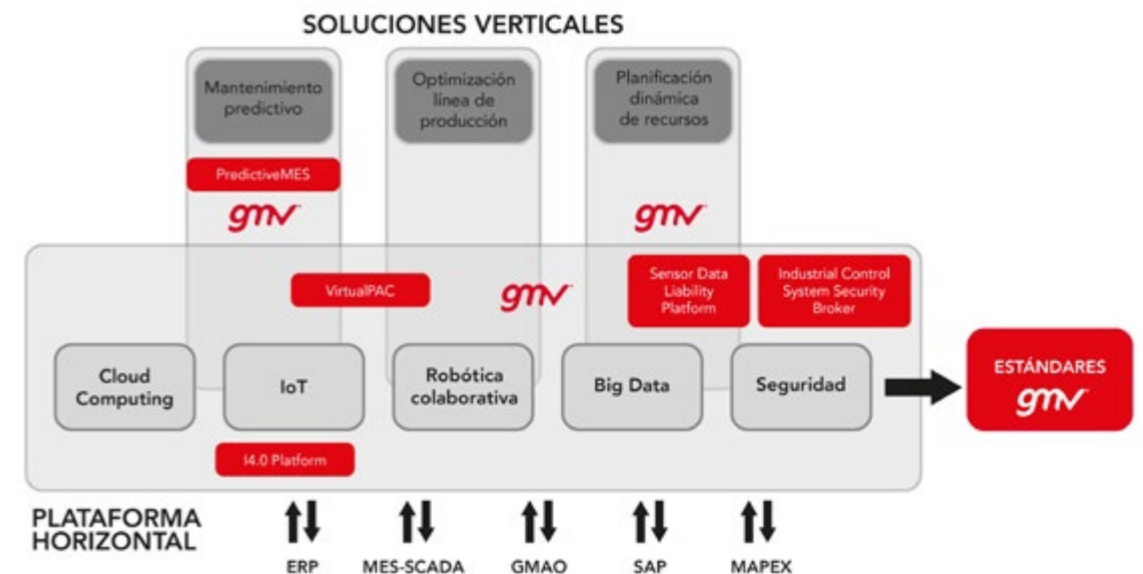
SOLUCIONES VERTICALES

Mantenimiento predictivo

Optimización línea de producción

Planificación dinámica de recursos

PredictiveMES

gmv

gmv

VirtualPAC

gmv

Sensor Data Liability Platform

Industrial Control System Security Broker

Cloud Computing

IoT

Robótica colaborativa

Big Data

Seguridad

ESTÁNDARES gmv

I4.0 Platform

PLATAFORMA HORIZONTAL

ERP

MES-SCADA

GMAO

SAP

MAPEX